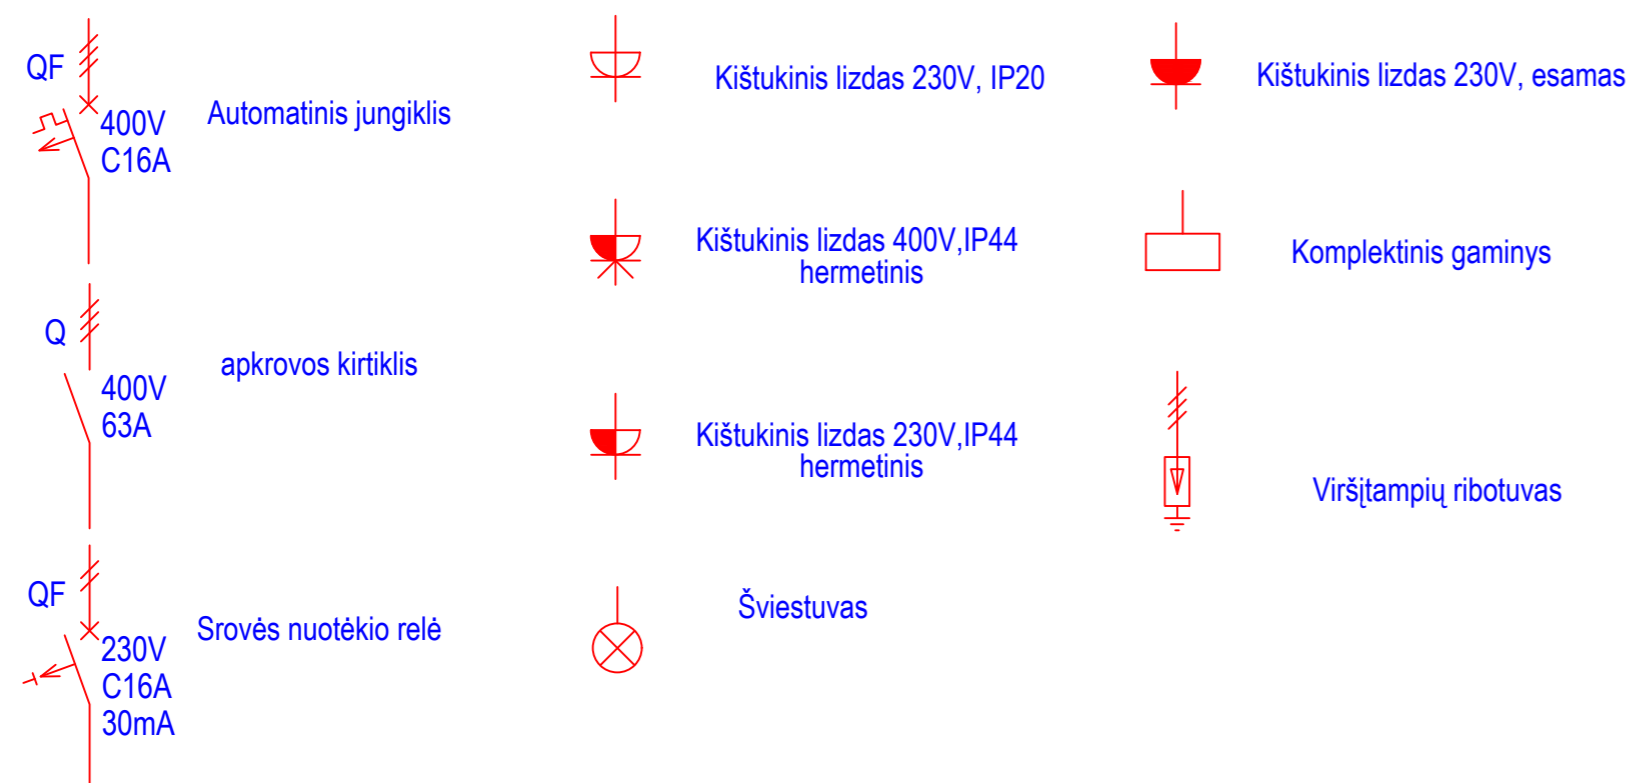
QF
400V
C16A
Automatinis jungiklis

Kištukinis lizdas 230V, IP20

Kištukinis lizdas 230V, esamas

Kištukinis lizdas 400V,IP44 hermetinis

Komplektinis gaminys

Q
400V
63A
apkrovos kirtiklis

Kištukinis lizdas 230V,IP44 hermetinis

Viršįtampių ribotuvas

QF
230V
C16A
30mA
Srovės nuotėkio relė

Šviestuvas